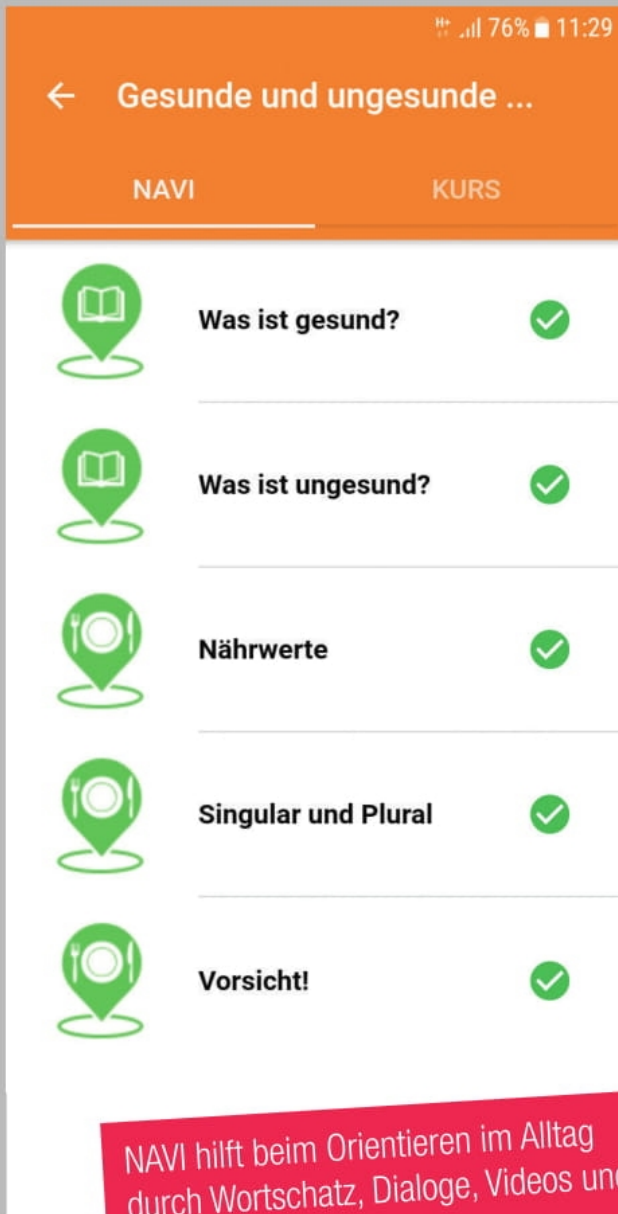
H+ 76% 11:29

← Gesunde und ungesunde ...

NAVI

KURS

Was ist gesund?

Was ist ungesund?

Nährwerte

Singular und Plural

Vorsicht!

NAVI hilft beim Orientieren im Alltag durch Wortschatz, Dialoge, Videos un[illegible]